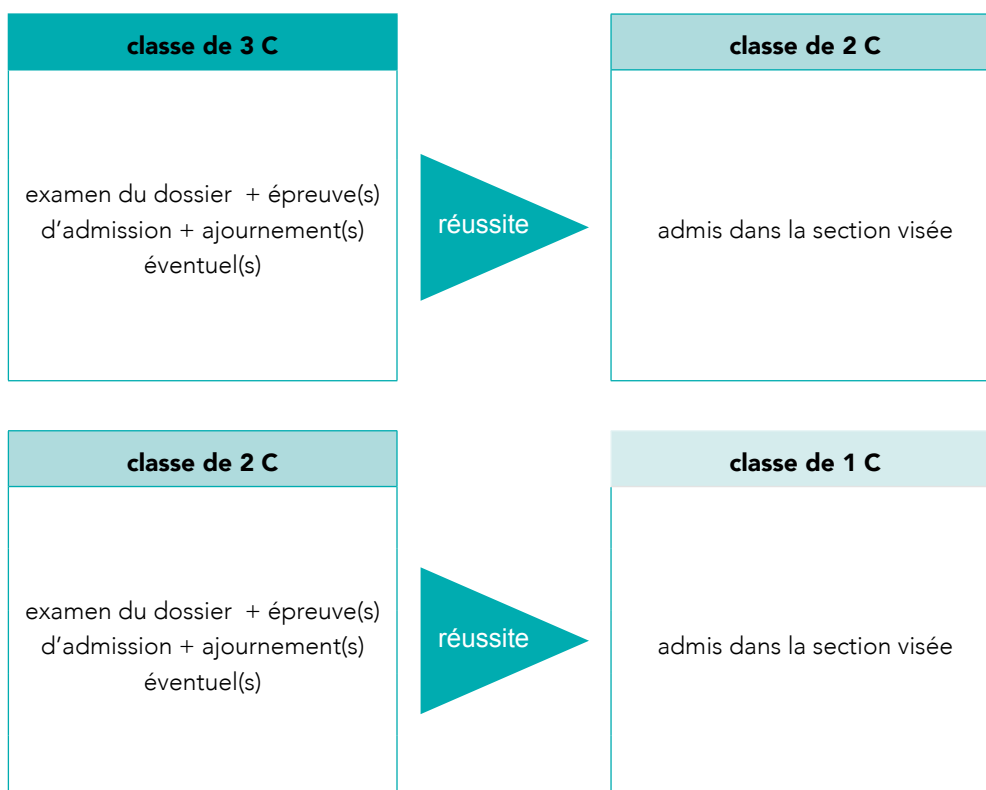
classe de 3 C

examen du dossier + épreuve(s) d'admission + ajournement(s) éventuel(s)

réussite

classe de 2 C

admis dans la section visée

classe de 2 C

examen du dossier + épreuve(s) d'admission + ajournement(s) éventuel(s)

réussite

classe de 1 C

admis dans la section visée